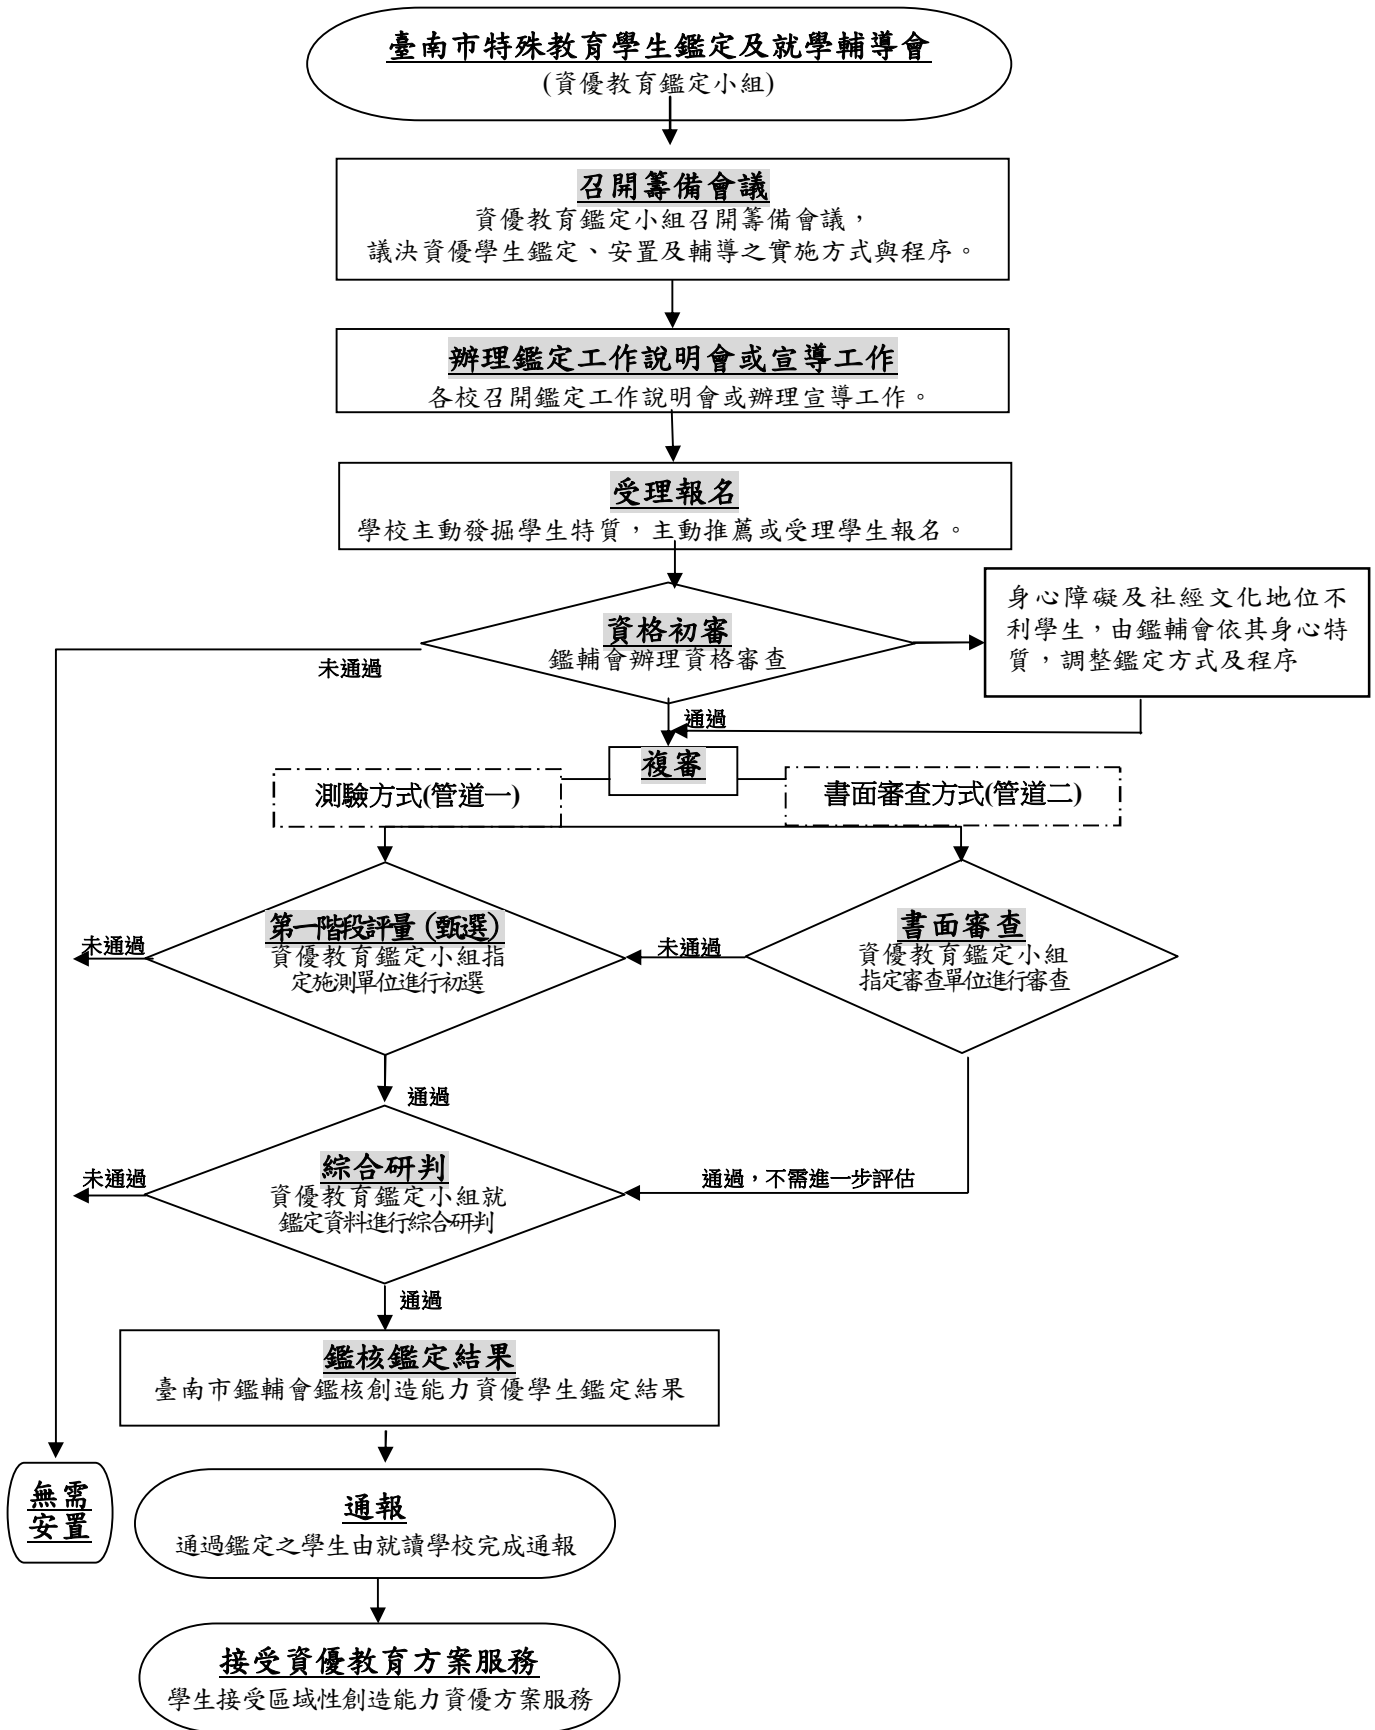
臺南市特殊教育學生鑑定及就學輔導會
(資優教育鑑定小組)

召開籌備會議
資優教育鑑定小組召開籌備會議，
議決資優學生鑑定、安置及輔導之實施方式與程序。

辦理鑑定工作說明會或宣導工作
各校召開鑑定工作說明會或辦理宣導工作。

受理報名
學校主動發掘學生特質，主動推薦或受理學生報名。

資格初審
鑑輔會辦理資格審查

身心障礙及社經文化地位不利學生，由鑑輔會依其身心特質，調整鑑定方式及程序

未通過

通過

複審

測驗方式(管道一)

書面審查方式(管道二)

第一階段評量（甄選）
資優教育鑑定小組指定施測單位進行初選

未通過

未通過

書面審查
資優教育鑑定小組指定審查單位進行審查

通過

綜合研判
資優教育鑑定小組就鑑定資料進行綜合研判

未通過

通過，不需進一步評估

通過

鑑核鑑定結果
臺南市鑑輔會鑑核創造能力資優學生鑑定結果

無需安置

通報
通過鑑定之學生由就讀學校完成通報

接受資優教育方案服務
學生接受區域性創造能力資優方案服務